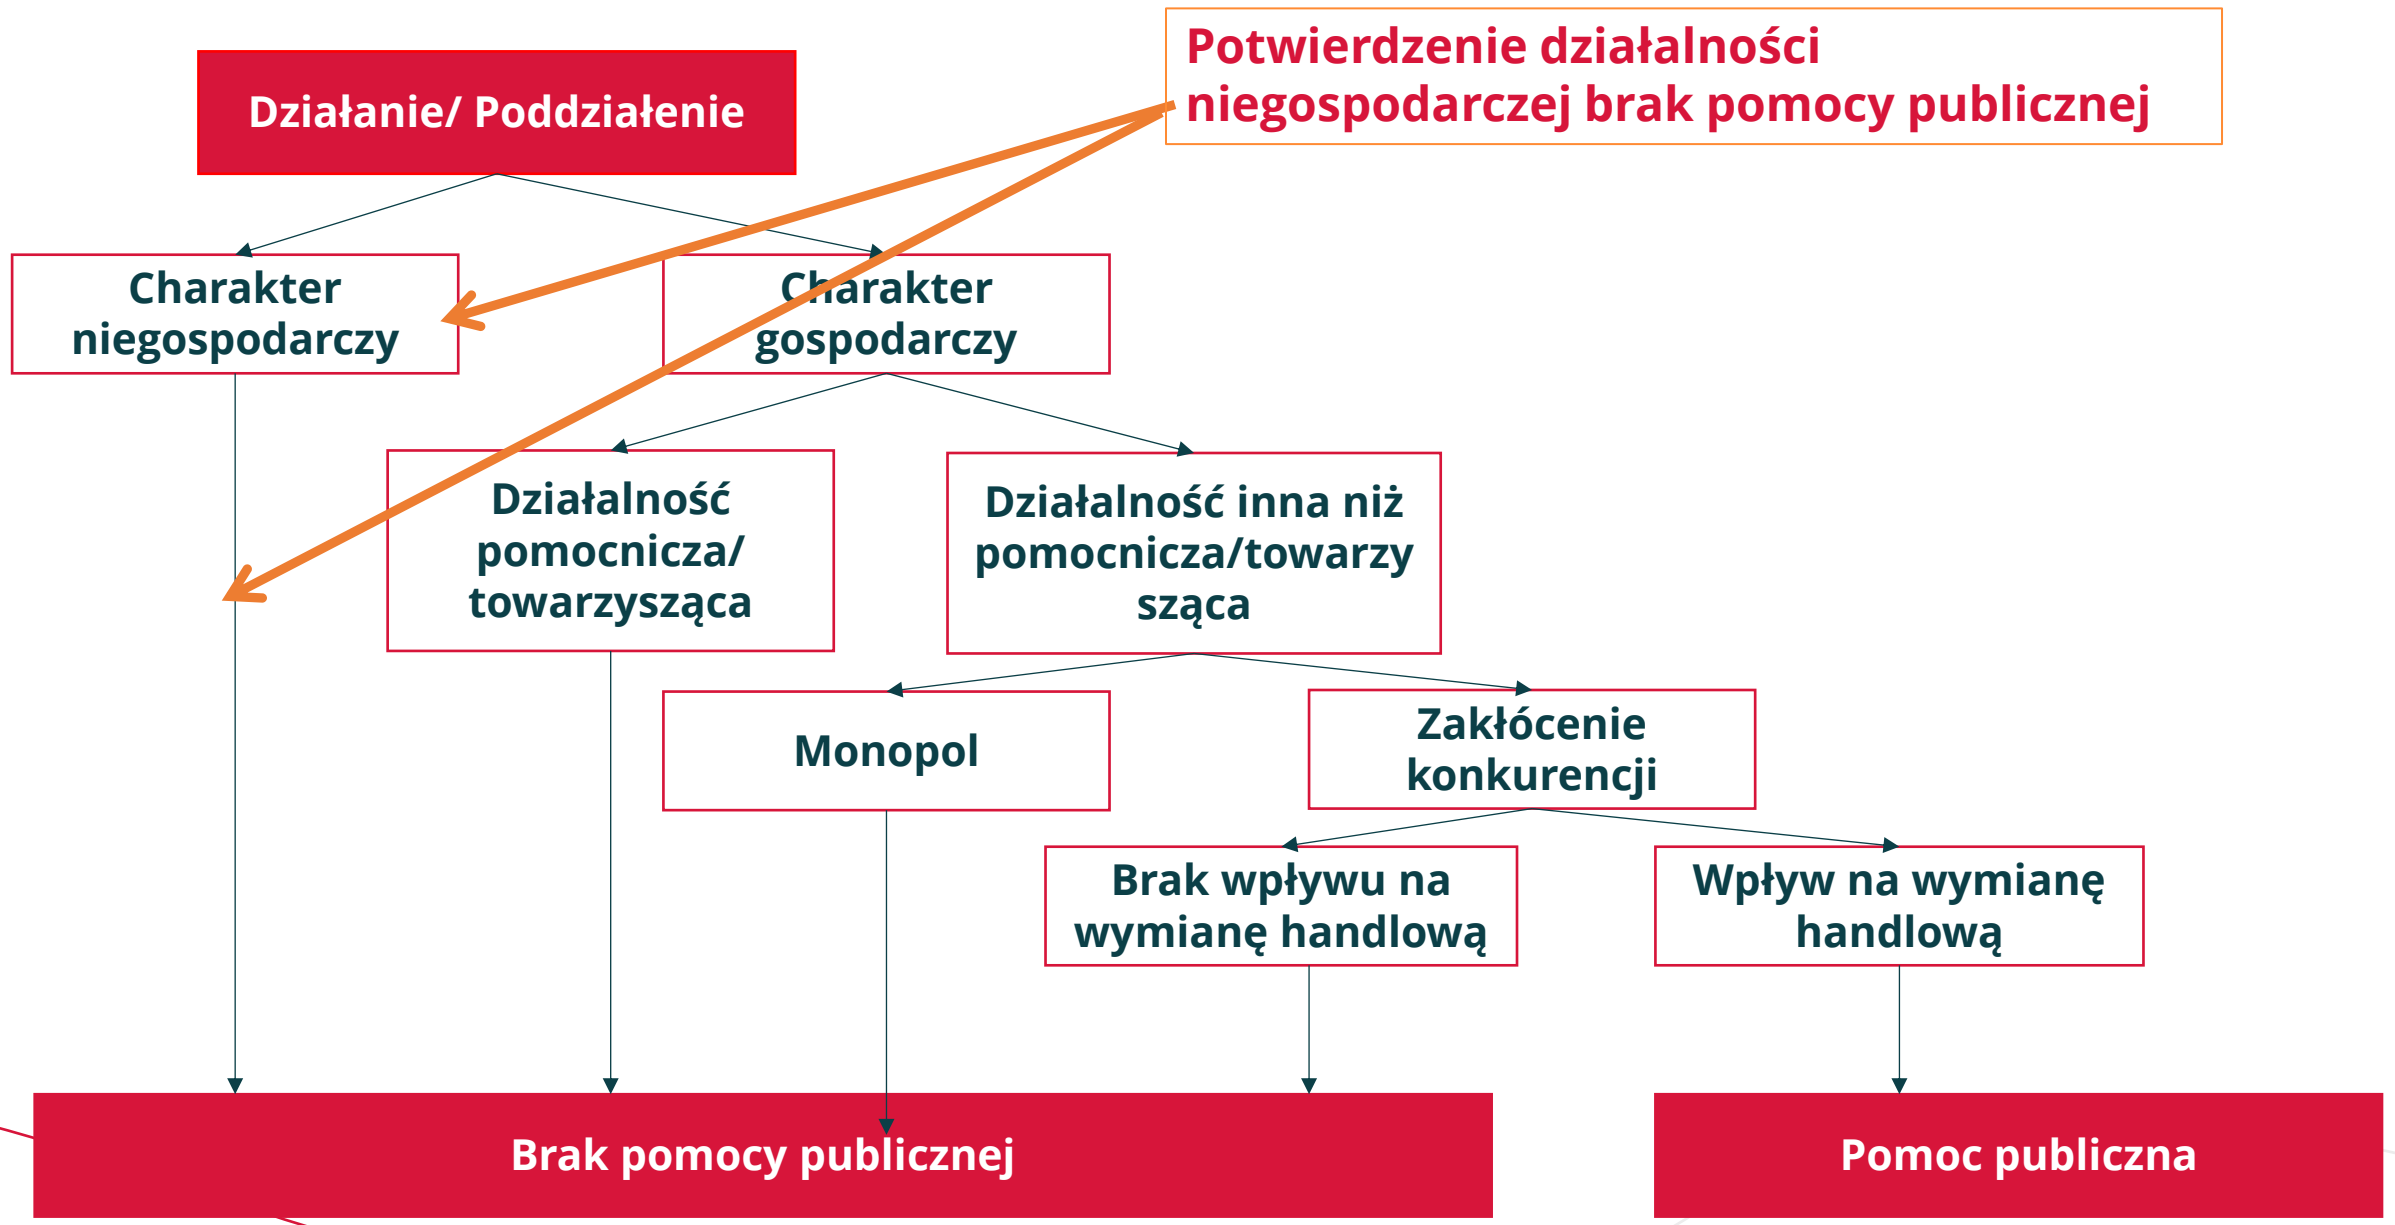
Działanie/ Poddziałenie

Potwierdzenie działalności niegospodarczej brak pomocy publicznej

Charakter niegospodarczy

Charakter gospodarczy

Działalność pomocnicza/ towarzysząca

Działalność inna niż pomocnicza/towarzysząca

Monopol

Zakłócenie konkurencji

Brak wpływu na wymianę handlową

Wpływ na wymianę handlową

Brak pomocy publicznej

Pomoc publiczna